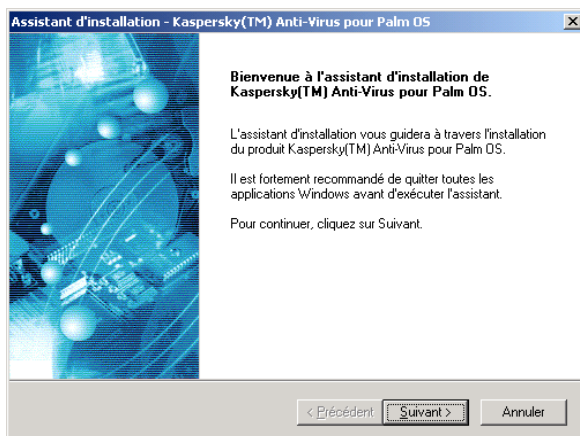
Assistant d'installation - Kaspersky(TM) Anti-Virus pour Palm OS

Bienvenue à l'assistant d'installation de Kaspersky(TM) Anti-Virus pour Palm OS.

L'assistant d'installation vous guidera à travers l'installation du produit Kaspersky(TM) Anti-Virus pour Palm OS.

Il est fortement recommandé de quitter toutes les applications Windows avant d'exécuter l'assistant.

Pour continuer, cliquez sur Suivant.

< Précédent | Suivant > | Annuler